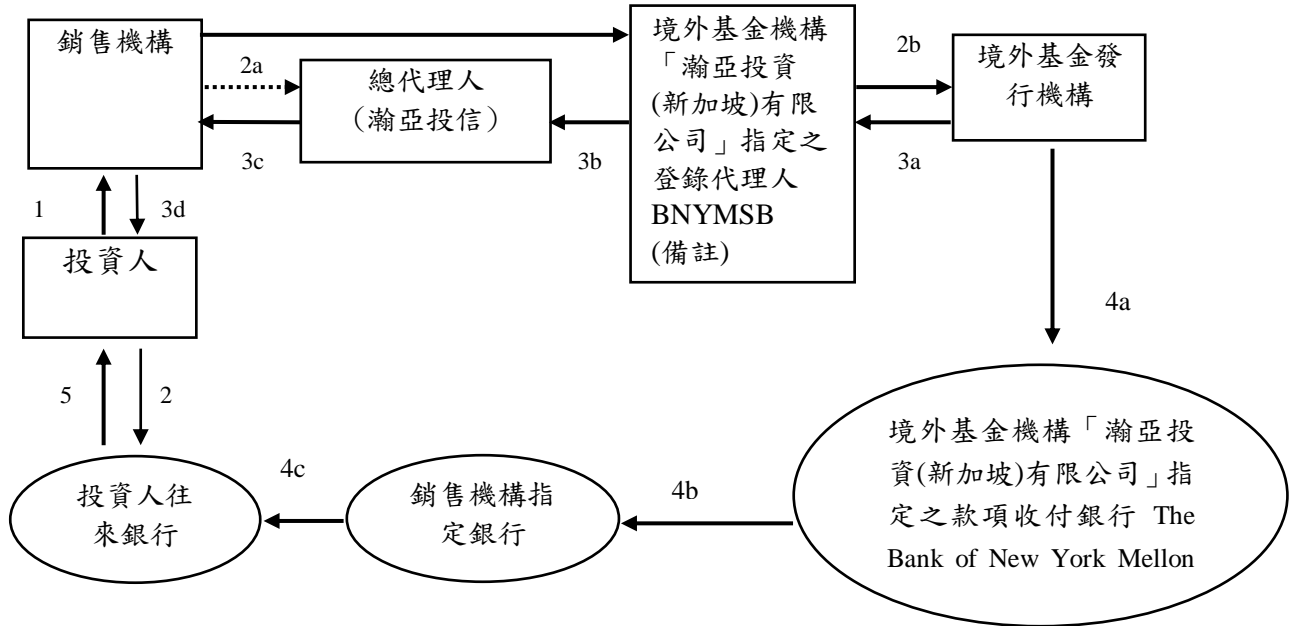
銷售機構

2a

總代理人
(瀚亞投信)

3c

3b

境外基金機構「瀚亞投資(新加坡)有限公司」指定之登錄代理人 BNYMSB (備註)

2b

境外基金發行機構

3a

1

3d

投資人

4a

5

2

境外基金機構「瀚亞投資(新加坡)有限公司」指定之款項收付銀行 The Bank of New York Mellon

4c

投資人往來銀行

銷售機構指定銀行

4b